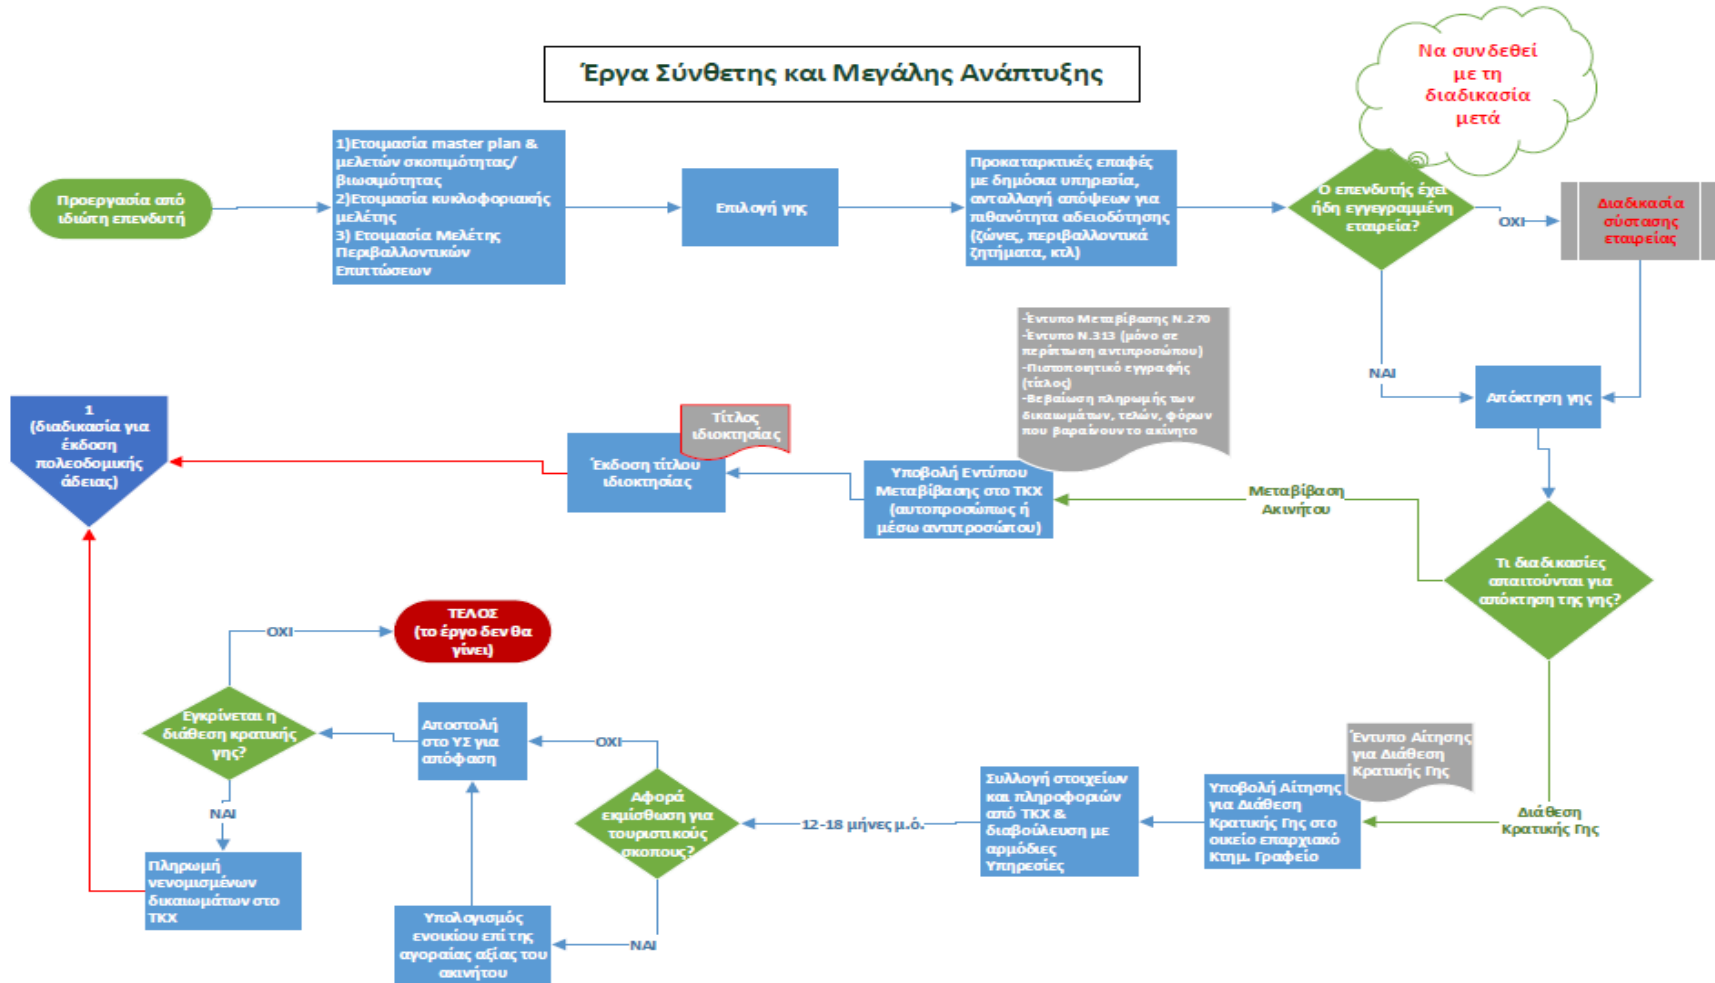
Έργα Σύνθετης και Μεγάλης Ανάπτυξης

Να συνδεθεί με τη διαδικασία μετά

Προεργασία από ιδιώτη επενδυτή

1)Ετοιμασία master plan & μελετών σκοπιμότητας/ βιωσιμότητας
2)Ετοιμασία κυκλοφοριακής μελέτης
3) Ετοιμασία Μελέτης Περιβαλλοντικών Επιπτώσεων

Επιλογή γης

Προκαταρκτικές επαφές με δημόσια υπηρεσία, ανταλλαγή απόψεων για πιθανότητα αδειοδότησης (ζώνες, περιβαλλοντικά ζητήματα, κτλ)

Ο επενδυτής έχει ήδη εγγεγραμμένη εταιρεία?

ΟΧΙ

Διαδικασία σύστασης εταιρείας

ΝΑΙ

Απόκτηση γης

-Έντυπο Μεταβίβασης Ν.270
-Έντυπο Ν.313 (μόνο σε περίπτωση αντιπροσώπου)
-Πιστοποιητικό εγγραφής (τίτλος)
-Βεβαίωση πληρωμής των δικαιωμάτων, τελών, φόρων που βαραίνουν το ακίνητο

Τίτλος ιδιοκτησίας

1
(διαδικασία για έκδοση πολεοδομικής άδειας)

Έκδοση τίτλου ιδιοκτησίας

Υποβολή Εντύπου Μεταβίβασης στο ΤΚΧ (αυτοπροσώπως ή μέσω αντιπροσώπου)

Μεταβίβαση Ακινήτου

Τι διαδικασίες απαιτούνται για απόκτηση της γης?

ΟΧΙ

ΤΕΛΟΣ
(το έργο δεν θα γίνει)

Εγκρίνεται η διάθεση κρατικής γης?

Αποστολή στο ΥΣ για απόφαση

ΟΧΙ

Αφορά εκμίσθωση για τουριστικούς σκοπούς?

12-18 μήνες μ.ό.

Συλλογή στοιχείων και πληροφοριών από ΤΚΧ & διαβούλευση με αρμόδιες Υπηρεσίες

Έντυπο Αίτησης για Διάθεση Κρατικής Γης

Υποβολή Αίτησης για Διάθεση Κρατικής Γης στο οικείο επαρχιακό Κτημ. Γραφείο

Διάθεση Κρατικής Γης

ΝΑΙ

Πληρωμή νενομισμένων δικαιωμάτων στο ΤΚΧ

Υπολογισμός ενοικίου επί της αγοραίας αξίας του ακινήτου

ΝΑΙ